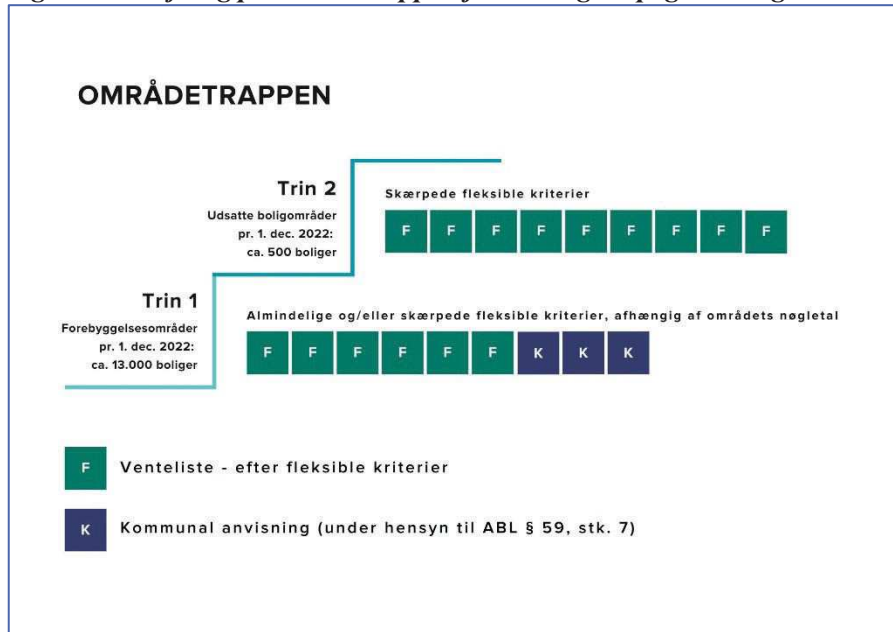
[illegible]

OMRÅDETRAPPEN

Trin 2
Udsatte boligområder pr. 1. dec. 2022: ca. 500 boliger

Skærpede fleksible kriterier

F F F F F F F F F

Trin 1
Forebyggelsesområder pr. 1. dec. 2022: ca. 13.000 boliger

Almindelige og/eller skærpede fleksible kriterier, afhængig af områdets nøgletal

F F F F F F K K K

F Venteliste - efter fleksible kriterier

K Kommunal anvisning (under hensyn til ABL § 59, stk. 7)